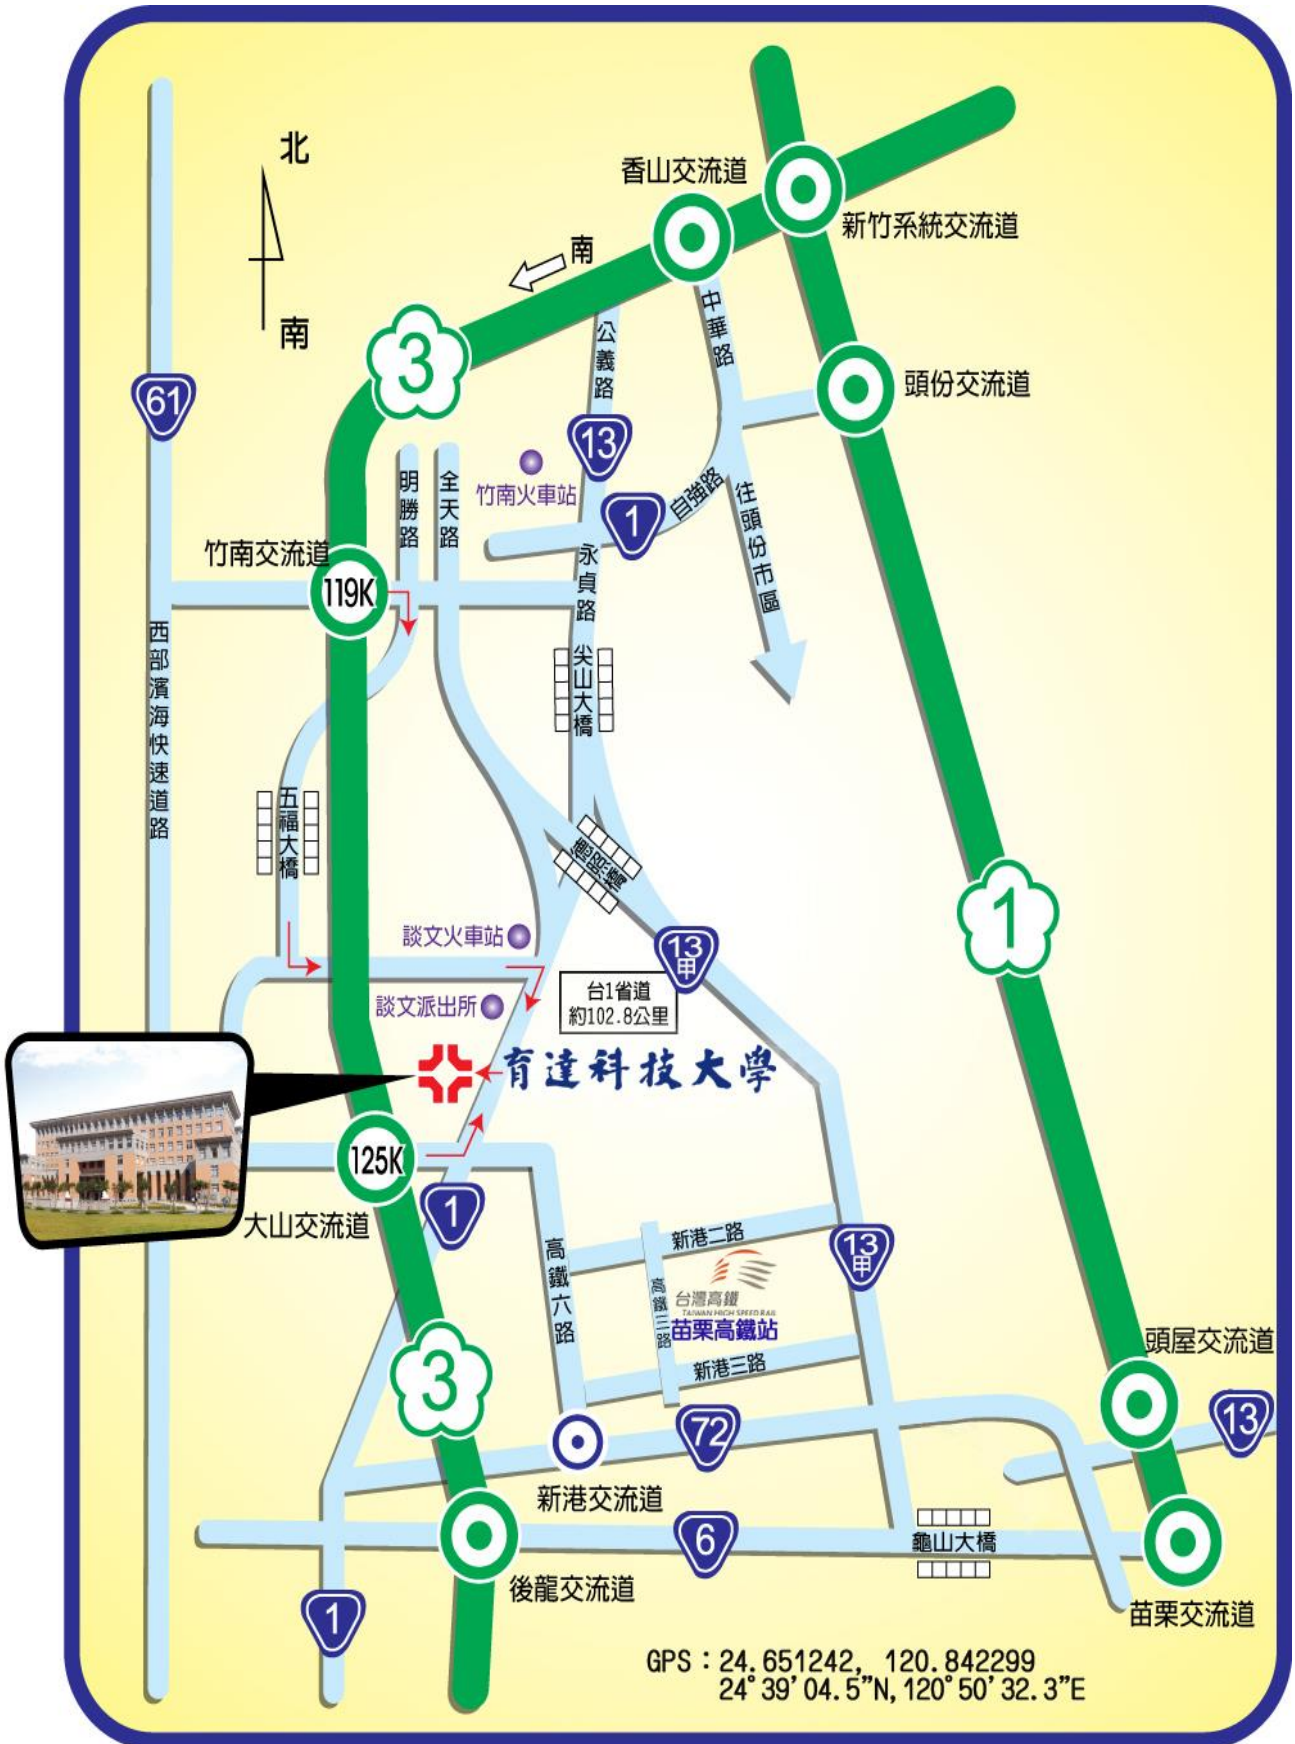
北

南

香山交流道

新竹系統交流道

南

3

中華路

公義路

頭份交流道

61

13

明勝路

全天路

竹南火車站

1

自強路

往頭份市區

竹南交流道

119K

永貞路

西部濱海快速道路

尖山大橋

五福大橋

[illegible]

1

談文火車站

13甲

談文派出所

台1省道
約102.8公里

育達科技大學

125K

大山交流道

1

高鐵六路

新港二路

13甲

高鐵三路

台灣高鐵
TAIWAN HIGH SPEED RAIL
苗栗高鐵站

頭屋交流道

3

新港三路

72

13

新港交流道

6

龜山大橋

後龍交流道

1

苗栗交流道

GPS：24.651242, 120.842299
24°39'04.5"N, 120°50'32.3"E